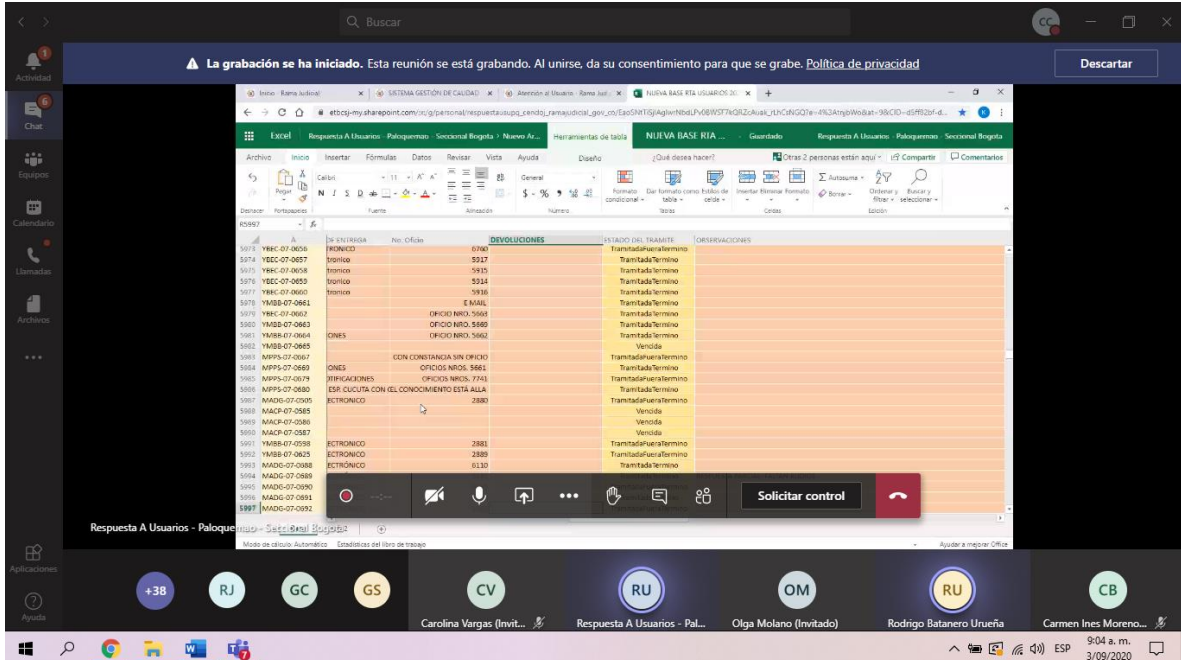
Q Buscar

CC

Actividad 1
Chat 6
Equipos
Calendario
Llamadas
Archivos
...

La grabación se ha iniciado. Esta reunión se está grabando. Al unirse, da su consentimiento para que se grabe. Política de privacidad

Descartar

Inicio - Rama Judicial | SISTEMA GESTIÓN DE CALIDAD | Atención al Usuario - Rama Judi | NUEVA BASE RTA USUARIOS 20 | +

etbcsj-my.sharepoint.com/:x:/g/personal/respuestausupq_cendoj_ramajudicial_gov_co/EaoSNf1SjAglwrNbdLPv0jWSf7kQRZcAuak_rLhCsNGQTe=4%3AtnjbWo&at=9&CID=d5ff82bf-d...

Excel | Respuesta A Usuarios - Paloquemao - Seccional Bogota › Nuevo Ar... | Herramientas de tabla | NUEVA BASE RTA ... | Guardado | Respuesta A Usuarios - Paloquemao - Seccional Bogota

Archivo | Inicio | Insertar | Fórmulas | Datos | Revisar | Vista | Ayuda | Diseño | ¿Qué desea hacer? | Otras 2 personas están aquí | Compartir | Comentarios

Deshacer | Portapapeles | Fuente | Alineación | Número | Tablas | Celdas | Edición

Calibri | 11 | General | Formato condicional | Dar formato como tabla | Estilos de celda | Insertar | Eliminar | Formato | Autosuma | Borrar | Ordenar y filtrar | Buscar y seleccionar

R5997

| | A | DE ENTREGA | No. Oficio | DEVOLUCIONES | ESTADO DEL TRAMITE | OBSERVACIONES |
|---|---|---|---|---|---|---|
| 5973 | YBEC-07-0656 | TRONICO | 6760 | | TramitadaFueraTermino | |
| 5974 | YBEC-07-0657 | tronico | 5917 | | TramitadaTermino | |
| 5975 | YBEC-07-0658 | tronico | 5915 | | TramitadaTermino | |
| 5976 | YBEC-07-0659 | tronico | 5314 | | TramitadaTermino | |
| 5977 | YBEC-07-0660 | tronico | 5916 | | TramitadaTermino | |
| 5978 | YMBB-07-0661 | | E MAIL | | TramitadaTermino | |
| 5979 | YBEC-07-0662 | | OFICIO NRO. 5663 | | TramitadaTermino | |
| 5980 | YMBB-07-0663 | | OFICIO NRO. 5660 | | TramitadaTermino | |
| 5981 | YMBB-07-0664 | IONES | OFICIO NRO. 5662 | | TramitadaTermino | |
| 5982 | YMBB-07-0665 | | | | Vencida | |
| 5983 | MPPS-07-0667 | | CON CONSTANCIA SIN OFICIO | | TramitadaFueraTermino | |
| 5984 | MPPS-07-0669 | IONES | OFICIOS NROS. 5661 | | TramitadaTermino | |
| 5985 | MPPS-07-0679 | TIFICACIONES | OFICIOS NROS. 7741 | | TramitadaFueraTermino | |
| 5986 | MPPS-07-0680 | ESP. CUCUTA CON EL CONOCIMIENTO ESTÁ ALLA | | | TramitadaTermino | |
| 5987 | MADG-07-0505 | ECTRONICO | 2880 | | TramitadaFueraTermino | |
| 5988 | MACP-07-0585 | | | | Vencida | |
| 5989 | MACP-07-0586 | | | | Vencida | |
| 5990 | MACP-07-0587 | | | | Vencida | |
| 5991 | YMBB-07-0598 | ECTRONICO | 2881 | | TramitadaFueraTermino | |
| 5992 | YMBB-07-0625 | ECTRONICO | 2889 | | TramitadaFueraTermino | |
| 5993 | MADG-07-0688 | ECTRÓNICO | 6110 | | TramitadaTermino | |
| 5994 | MADG-07-0689 | | | | | |
| 5995 | MADG-07-0690 | | | | | |
| 5996 | MADG-07-0691 | | | | | |
| 5997 | MADG-07-0692 | | | | | |

Solicitar control

Respuesta A Usuarios - Paloquemao - Seccional Bogota

Modo de cálculo: Automático | Estadísticas del libro de trabajo | Ayudar a mejorar Office

Aplicaciones
Ayuda

+38 | RJ | GC | GS | CV Carolina Vargas (Invit... | RU Respuesta A Usuarios - Pal... | OM Olga Molano (Invitado) | RU Rodrigo Batanero Urueña | CB Carmen Ines Moreno...

ESP 9:04 a. m. 3/09/2020